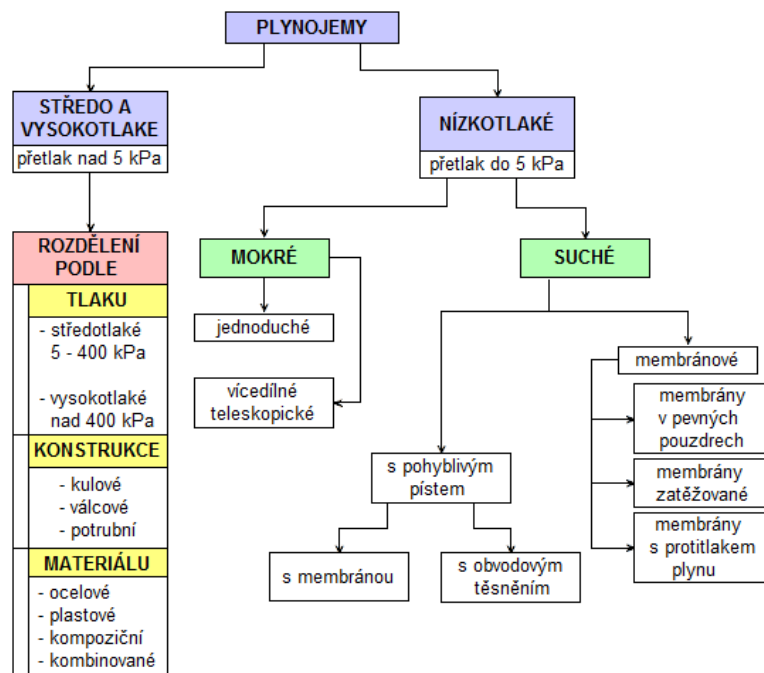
PLYNOJEMY

STŘEDO A VYSOKOTLAKE
přetlak nad 5 kPa

ROZDĚLENÍ PODLE

TLAKU
- středotlaké 5 - 400 kPa
- vysokotlaké nad 400 kPa

KONSTRUKCE
- kulové
- válcové
- potrubní

MATERIÁLU
- ocelové
- plastové
- kompoziční
- kombinované

NÍZKOTLAKÉ
přetlak do 5 kPa

MOKRÉ
jednoduché
vícedílné teleskopické

SUCHÉ
s pohyblivým pístem
s membránou
s obvodovým těsněním

membránové
membrány v pevných pouzdrech
membrány zatěžované
membrány s protitlakem plynu